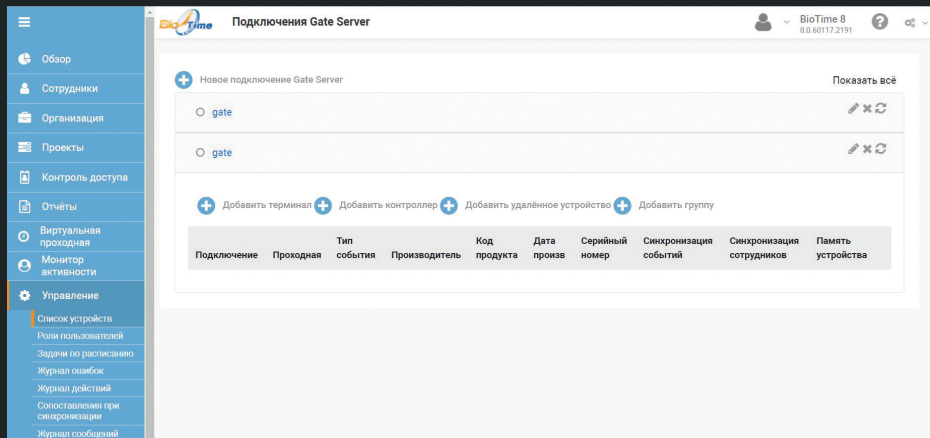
BioTime

Подключения Gate Server

BioTime 8
8.0.60117.2191

Обзор
Сотрудники
Организация
Проекты
Контроль доступа
Отчёты
Виртуальная проходная
Монитор активности
Управление
Список устройств
Роли пользователей
Задачи по расписанию
Журнал ошибок
Журнал действий
Сопоставления при синхронизации
Журнал сообщений

Новое подключение Gate Server

Показать всё

gate

gate

Добавить терминал
Добавить контроллер
Добавить удалённое устройство
Добавить группу

| Подключение | Проходная | Тип события | Производитель | Код продукта | Дата произв | Серийный номер | Синхронизация событий | Синхронизация сотрудников | Память устройства |
|---|---|---|---|---|---|---|---|---|---|